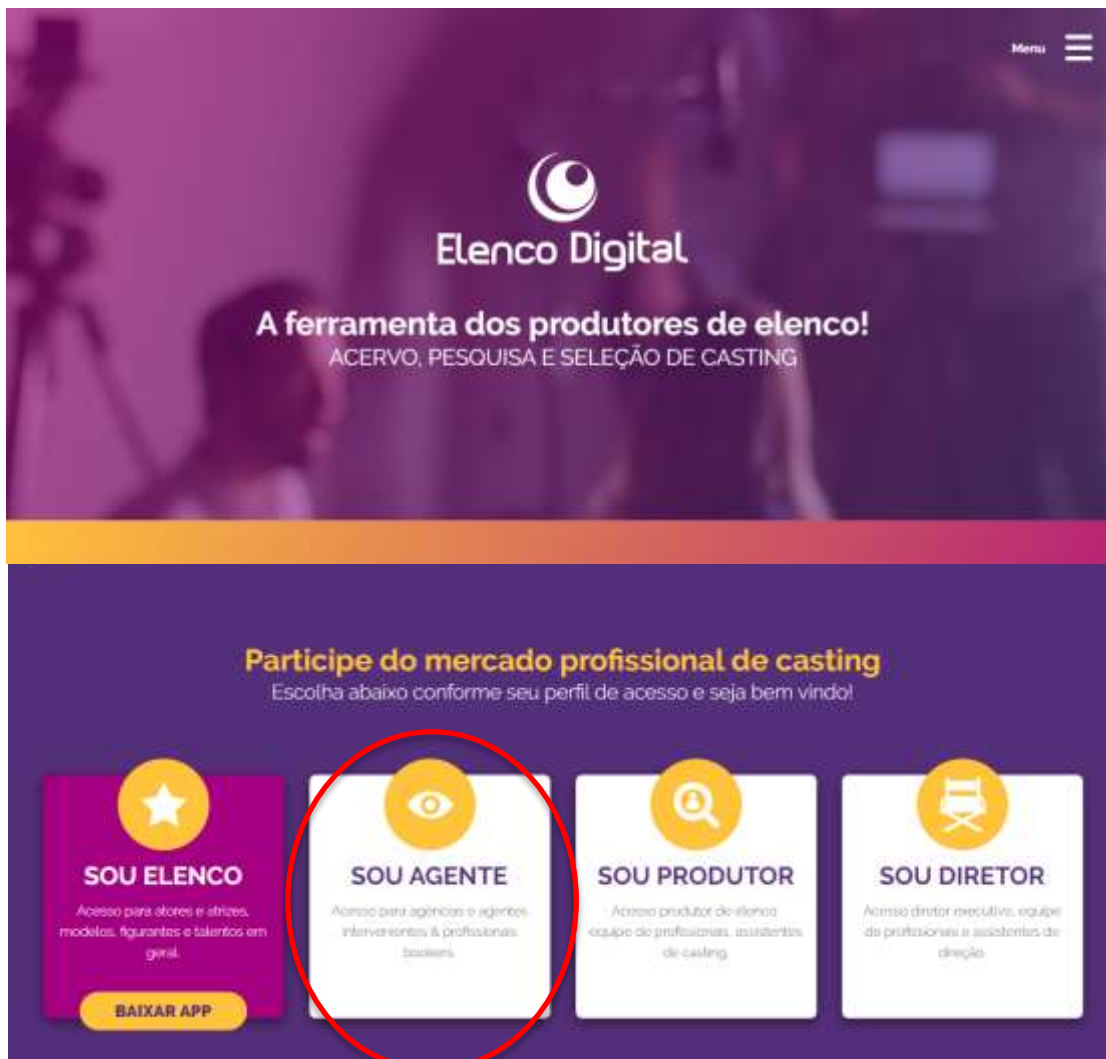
Menu

Elenco Digital

A ferramenta dos produtores de elenco!
ACERVO, PESQUISA E SELEÇÃO DE CASTING

Participe do mercado profissional de casting
Escolha abaixo conforme seu perfil de acesso e seja bem vindo!

SOU ELENCO
Acesso para atores e atrizes, modelos, figurantes e talentos em geral.
BAIXAR APP

SOU AGENTE
Acesso para agências e agentes intervenientes & profissionais bookers

SOU PRODUTOR
Acesso produtor de elenco equipe de profissionais, assistentes de casting

SOU DIRETOR
Acesso diretor executivo, equipe de profissionais e assistentes de direção